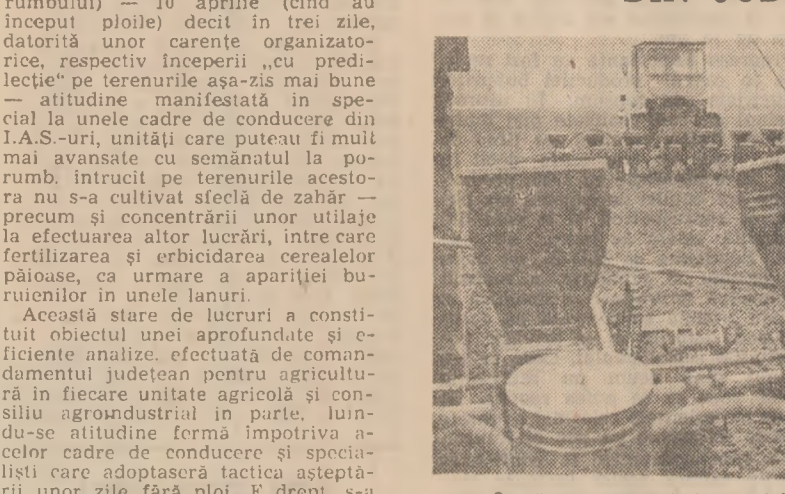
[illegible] — 10 aprilie (cînd au început ploile) decît în trei zile, datorită unor carențe organizatorice, respectiv începerii „cu predilecție" pe terenurile așa-zis mai bune — atitudine manifestată în special la unele cadre de conducere din I.A.S.-uri, unități care puteau fi mult mai avansate cu semănatul la porumb, întrucît pe terenurile acestora nu s-a cultivat sfeclă de zahăr — precum și concentrării unor utilaje la efectuarea altor lucrări, între care fertilizarea și erbicidarea cerealelor păioase, ca urmare a apariției buruienilor în unele lanuri.

Această stare de lucruri a constituit obiectul unei aprofundate și eficiente analize, efectuată de comandamentul județean pentru agricultură în fiecare unitate agricolă și consiliu agroindustrial în parte, luîndu-se atitudine fermă împotriva acelor cadre de conducere și specialiști care adoptaseră tactica așteptării unor zile fără ploi. E drept, s-a

DIN JUD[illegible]